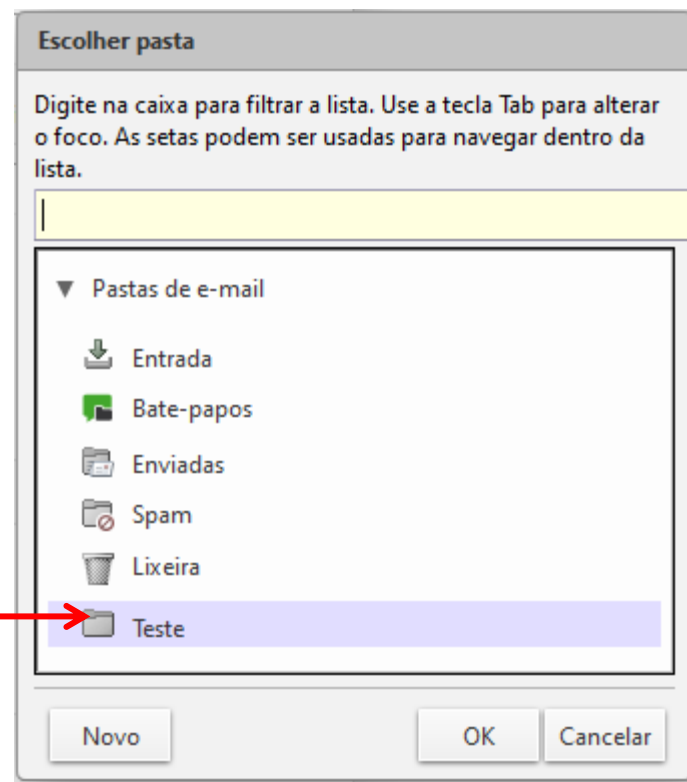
Escolher pasta

Digite na caixa para filtrar a lista. Use a tecla Tab para alterar o foco. As setas podem ser usadas para navegar dentro da lista.

Pastas de e-mail

Entrada

Bate-papos

Enviadas

Spam

Lixeira

Teste

Novo

OK

Cancelar